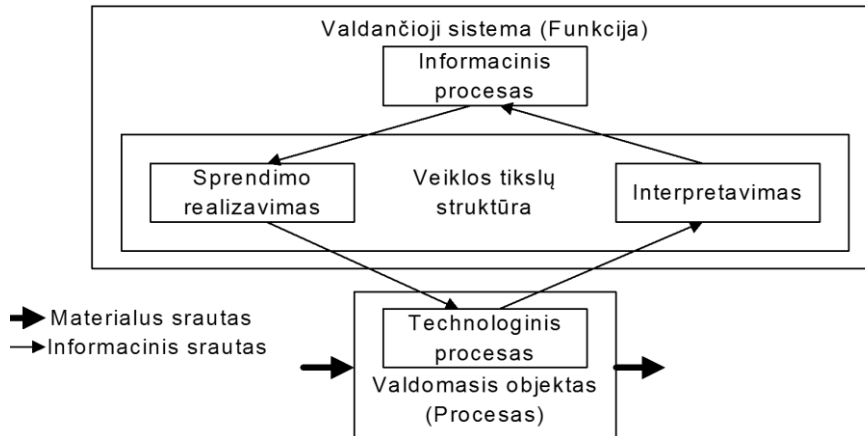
Valdančioji sistema (Funkcija)

Informacinis procesas

Sprendimo realizavimas

Veiklos tikslų struktūra

Interpretavimas

Materialus srautas

Informacinis srautas

Technologinis procesas

Valdomasis objektas (Procesas)